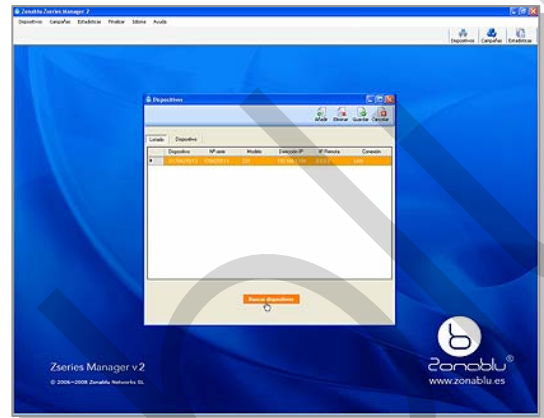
Zonablu Zseries Manager 2

Dispositivos Campañas Estadísticas Finalizar Idioma Ayuda

Dispositivos Campañas Estadísticas

Dispositivos

Añadir Eliminar Guardar Cancelar

Listado Dispositivo

| | Dispositivo | Nº serie | Modelo | Dirección IP | IP Remota | Conexión |
|---|---|---|---|---|---|---|
| ▶ | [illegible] | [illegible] | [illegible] | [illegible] | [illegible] | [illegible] |

Buscar dispositivos

Zseries Manager v2

© 2006-2008 Zonablu Networks SL

Zonablu®

www.zonablu.es